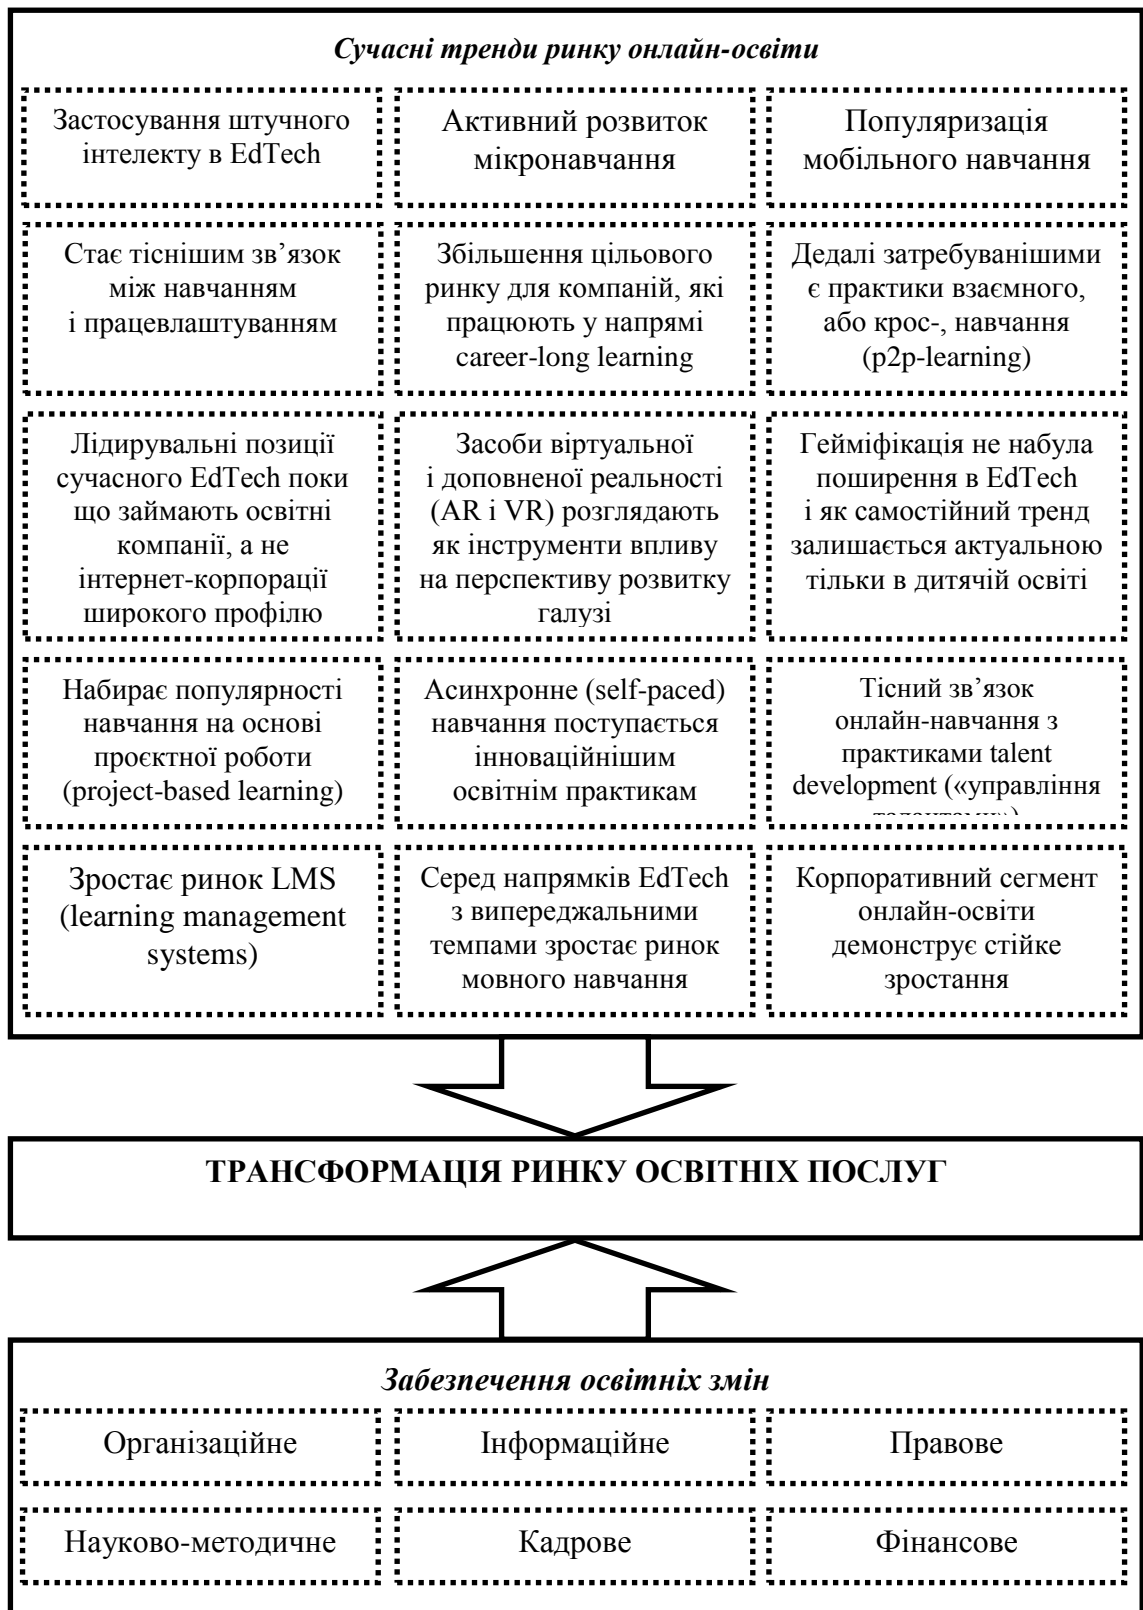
*Сучасні тренди ринку онлайн-освіти*

Застосування штучного інтелекту в EdTech

Активний розвиток мікронавчання

Популяризація мобільного навчання

Стає тіснішим зв’язок між навчанням і працевлаштуванням

Збільшення цільового ринку для компаній, які працюють у напрямі career-long learning

Дедалі затребуванішими є практики взаємного, або крос-, навчання (p2p-learning)

Лідирувальні позиції сучасного EdTech поки що займають освітні компанії, а не інтернет-корпорації широкого профілю

Засоби віртуальної і доповненої реальності (AR і VR) розглядають як інструменти впливу на перспективу розвитку галузі

Гейміфікація не набула поширення в EdTech і як самостійний тренд залишається актуальною тільки в дитячій освіті

Набирає популярності навчання на основі проєктної роботи (project-based learning)

Асинхронне (self-paced) навчання поступається інноваційнішим освітнім практикам

Тісний зв’язок онлайн-навчання з практиками talent development («управління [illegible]

Зростає ринок LMS (learning management systems)

Серед напрямків EdTech з випереджальними темпами зростає ринок мовного навчання

Корпоративний сегмент онлайн-освіти демонструє стійке зростання

**ТРАНСФОРМАЦІЯ РИНКУ ОСВІТНІХ ПОСЛУГ**

*Забезпечення освітніх змін*

Організаційне

Інформаційне

Правове

Науково-методичне

Кадрове

Фінансове